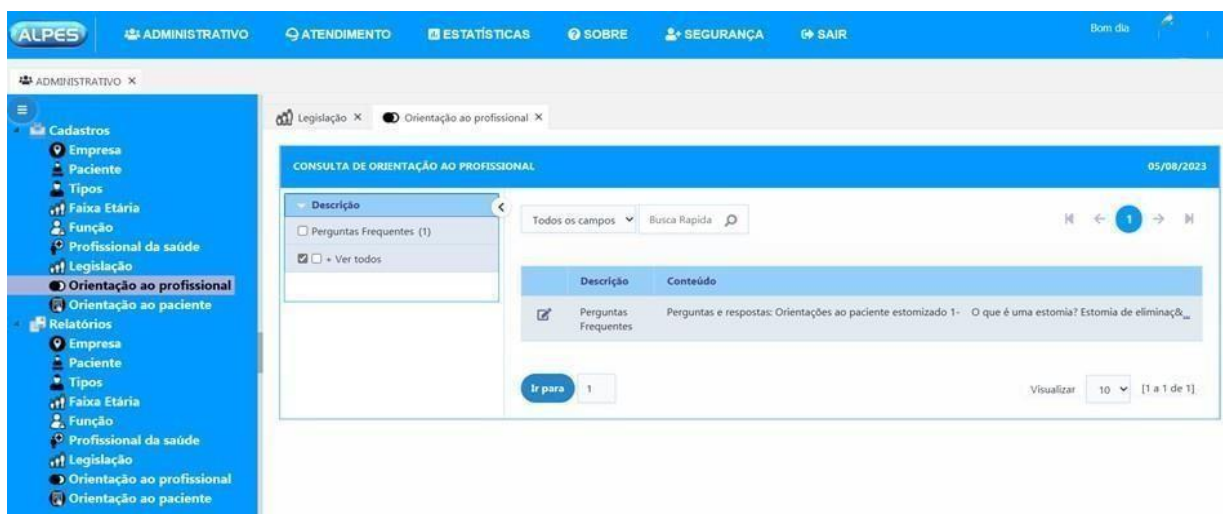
ALPES ADMINISTRATIVO ATENDIMENTO ESTATÍSTICAS SOBRE SEGURANÇA SAIR Bom dia

ADMINISTRATIVO ×

Cadastros
Empresa
Paciente
Tipos
Faixa Etária
Função
Profissional da saúde
Legislação
Orientação ao profissional
Orientação ao paciente
Relatórios
Empresa
Paciente
Tipos
Faixa Etária
Função
Profissional da saúde
Legislação
Orientação ao profissional
Orientação ao paciente

Legislação × Orientação ao profissional ×

CONSULTA DE ORIENTAÇÃO AO PROFISSIONAL 05/08/2023

Descrição
Perguntas Frequentes (1)
+ Ver todos

Todos os campos Busca Rapida

1

| | Descrição | Conteúdo |
|---|---|---|
| | Perguntas Frequentes | Perguntas e respostas: Orientações ao paciente estomizado 1- O que é uma estomia? Estomia de eliminaç&_ |

Ir para 1

Visualizar 10 [1 a 1 de 1]